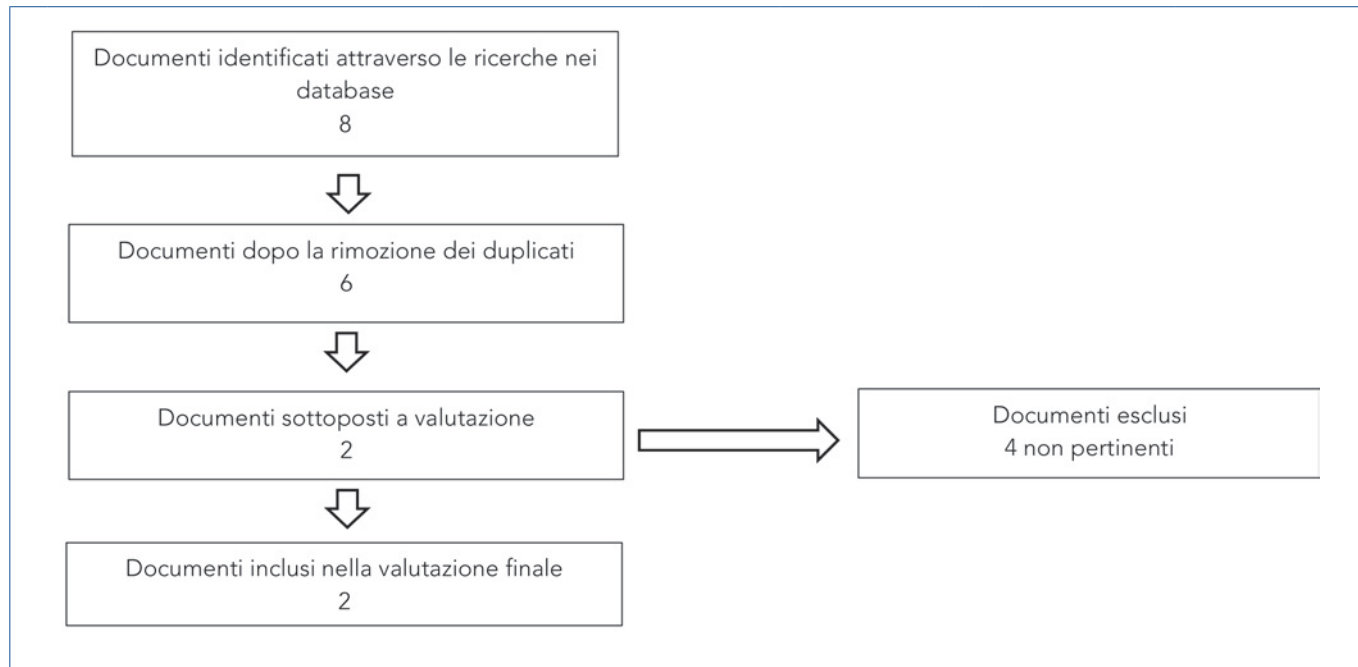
Documenti identificati attraverso le ricerche nei database
8

Documenti dopo la rimozione dei duplicati
6

Documenti sottoposti a valutazione
2

Documenti esclusi
4 non pertinenti

Documenti inclusi nella valutazione finale
2